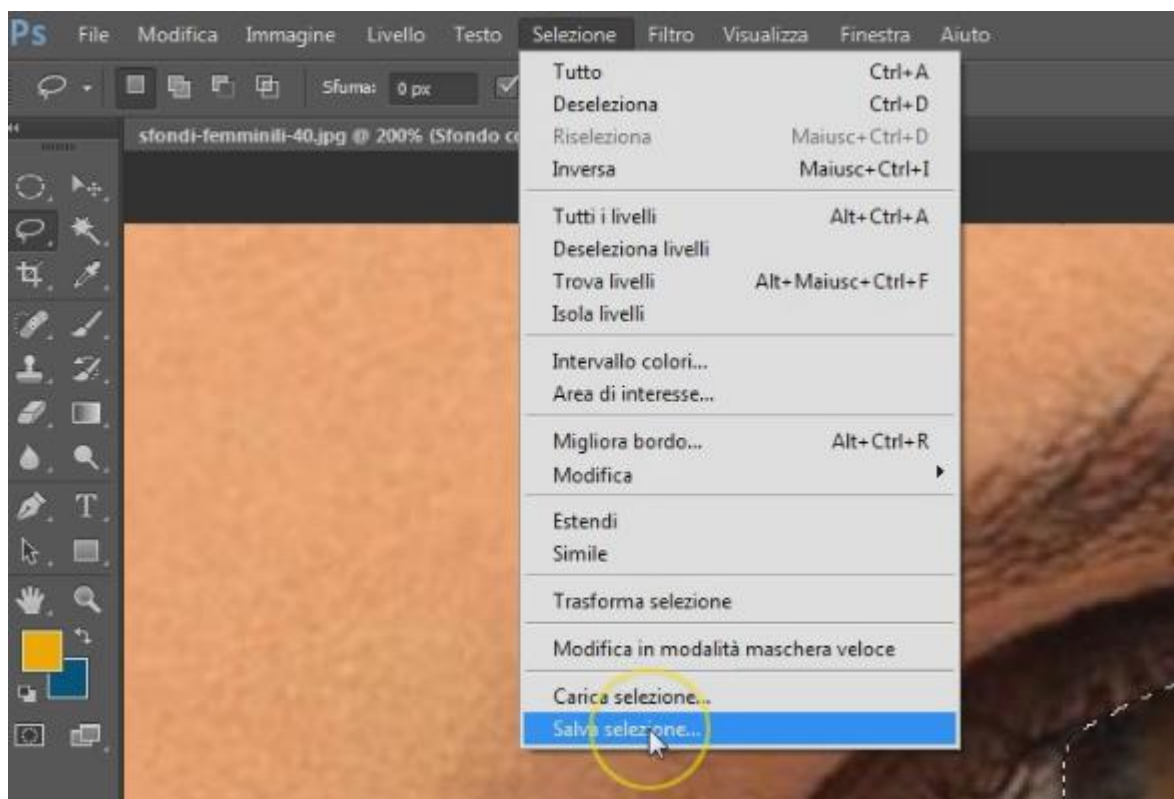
Ps File Modifica Immagine Livello Testo Selezione Filtro Visualizza Finestra Aiuto

Sfuma: 0 px

sfondi-femminili-40.jpg @ 200% (Sfondo c

Tutto Ctrl+A
Deseleziona Ctrl+D
Riseleziona Maiusc+Ctrl+D
Inversa Maiusc+Ctrl+I

Tutti i livelli Alt+Ctrl+A
Deseleziona livelli
Trova livelli Alt+Maiusc+Ctrl+F
Isola livelli

Intervallo colori...
Area di interesse...

Migliora bordo... Alt+Ctrl+R
Modifica

Estendi
Simile

Trasforma selezione

Modifica in modalità maschera veloce

Carica selezione...
Salva selezione...